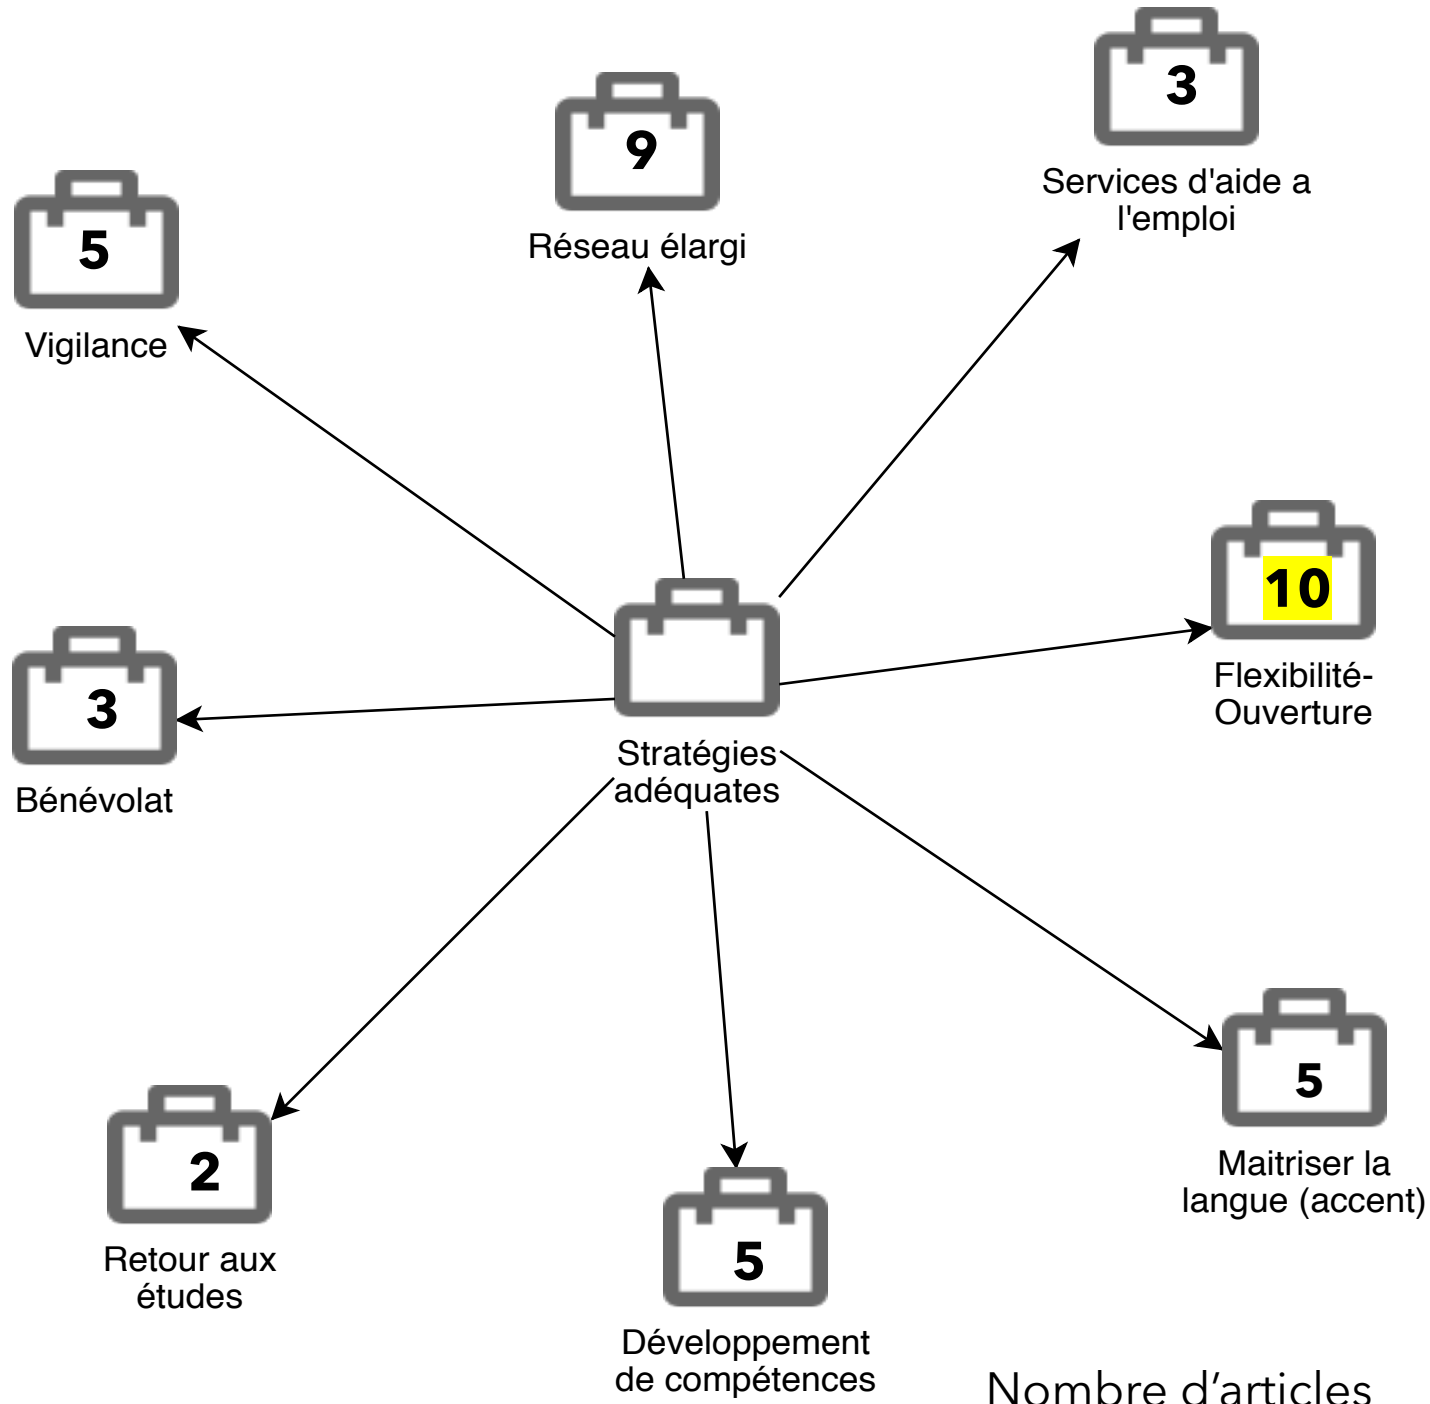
3

Services d'aide a l'emploi

9

Réseau élargi

5

Vigilance

10

Flexibilité-Ouverture

3

Bénévolat

Stratégies adéquates

2

Retour aux études

5

Développement de compétences

5

Maitriser la langue (accent)

Nombre d'articles